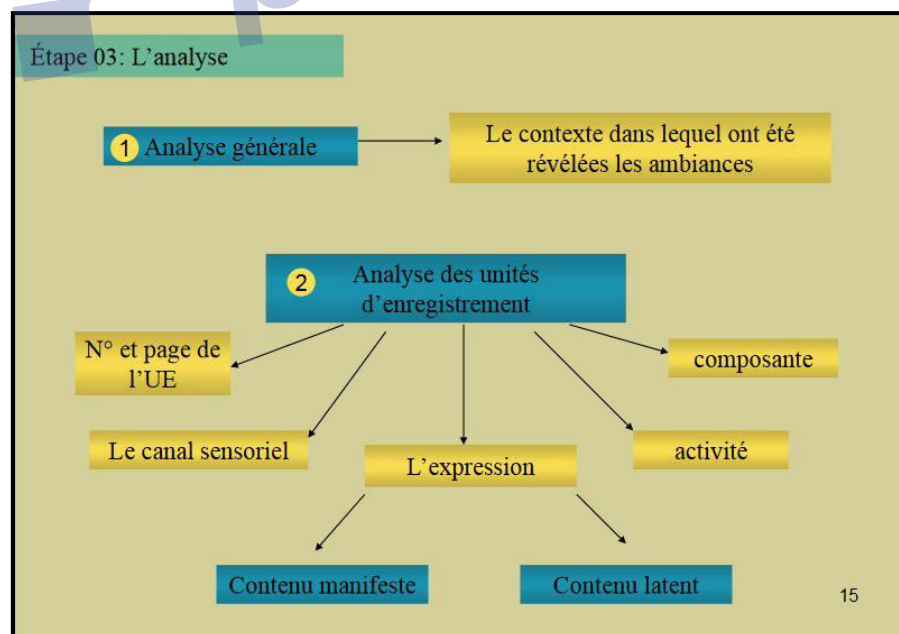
Étape 03: L'analyse

1 Analyse générale

Le contexte dans lequel ont été révélées les ambiances

2 Analyse des unités d'enregistrement

N° et page de l'UE

composante

Le canal sensoriel

L'expression

activité

Contenu manifeste

Contenu latent

15